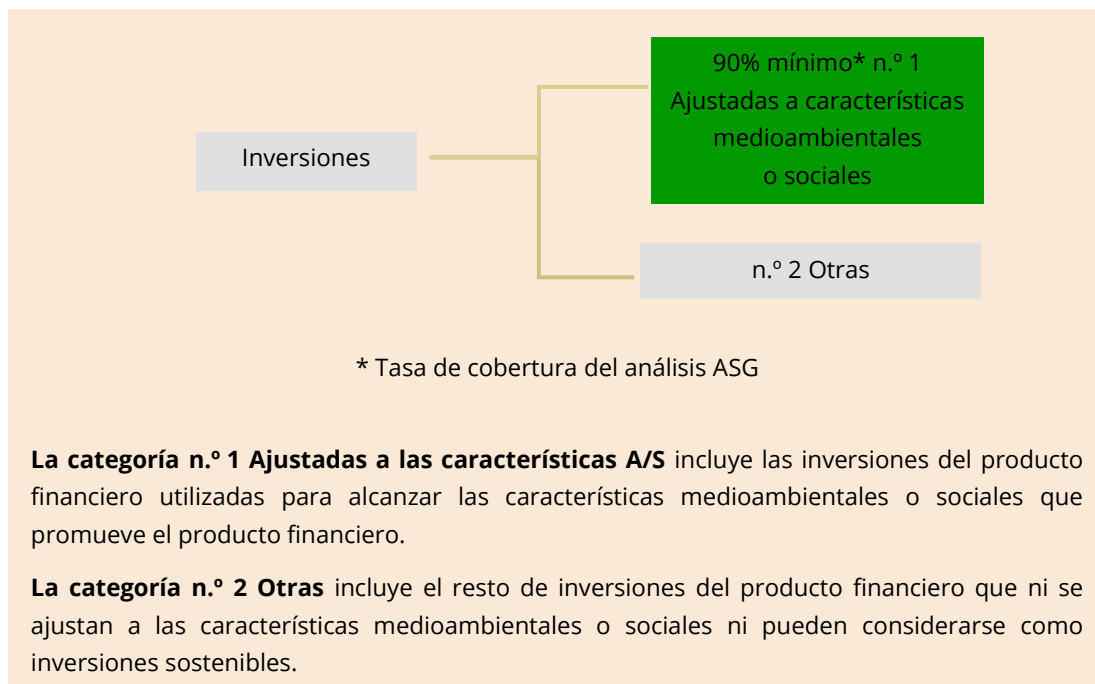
Inversiones

90% mínimo* n.º 1
Ajustadas a características medioambientales o sociales

n.º 2 Otras

* Tasa de cobertura del análisis ASG

**La categoría n.º 1 Ajustadas a las características A/S** incluye las inversiones del producto financiero utilizadas para alcanzar las características medioambientales o sociales que promueve el producto financiero.

**La categoría n.º 2 Otras** incluye el resto de inversiones del producto financiero que ni se ajustan a las características medioambientales o sociales ni pueden considerarse como inversiones sostenibles.